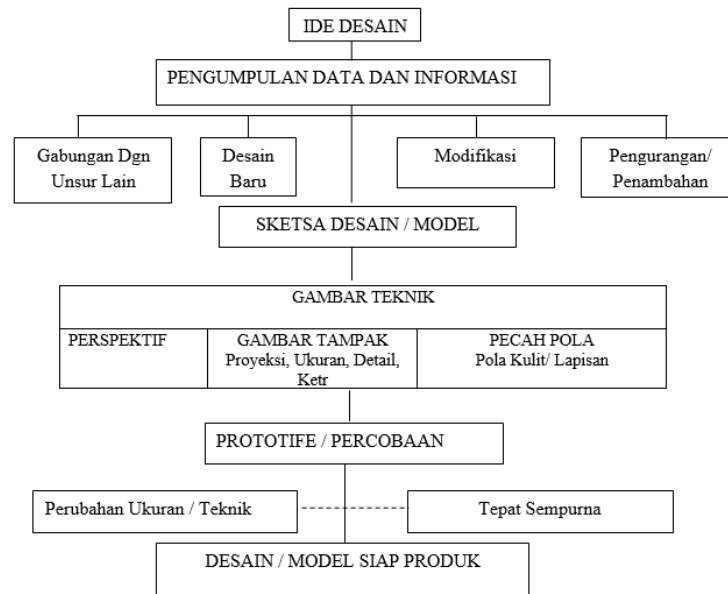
IDE DESAIN

PENGUMPULAN DATA DAN INFORMASI

Gabungan Dgn Unsur Lain

Desain Baru

Modifikasi

Pengurangan/ Penambahan

SKETSA DESAIN / MODEL

GAMBAR TEKNIK

PERSPEKTIF

GAMBAR TAMPAK
Proyeksi, Ukuran, Detail, Ketr

PECAH POLA
Pola Kulit/ Lapisan

PROTOTIFE / PERCOBAAN

Perubahan Ukuran / Teknik

Tepat Sempurna

DESAIN / MODEL SIAP PRODUK